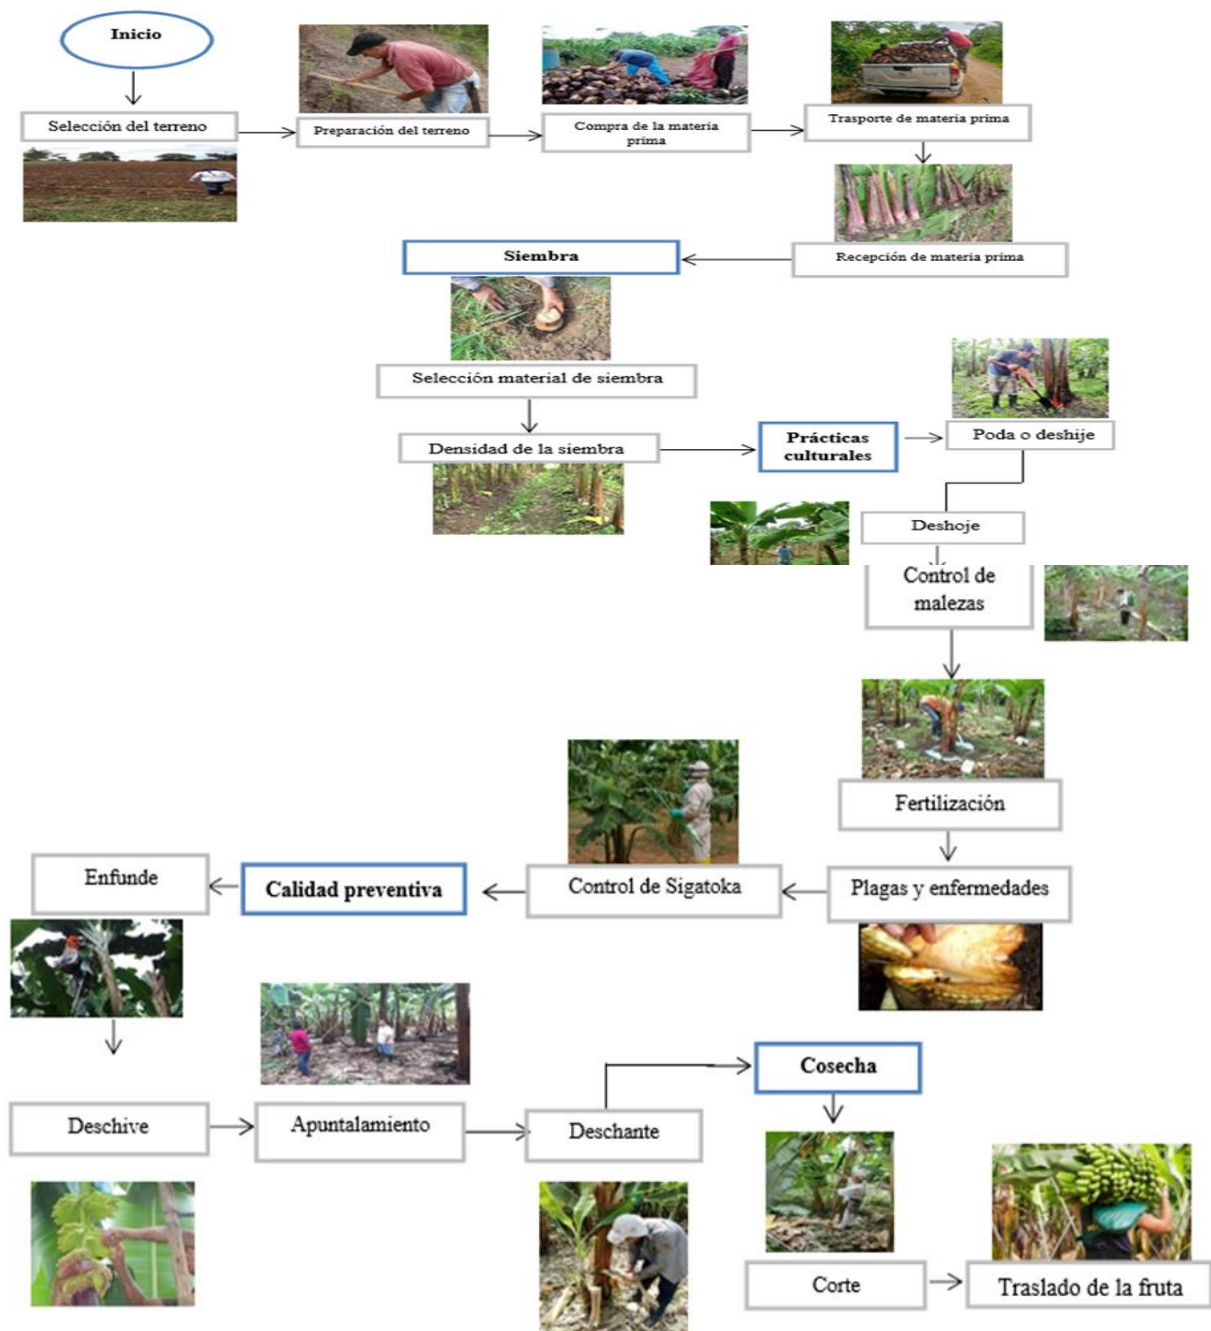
Inicio

Selección del terreno

Preparación del terreno

Compra de la materia prima

Trasporte de materia prima

Recepción de materia prima

Siembra

Selección material de siembra

Densidad de la siembra

Prácticas culturales

Poda o deshije

Deshoje

Control de malezas

Fertilización

Plagas y enfermedades

Control de Sigatoka

Calidad preventiva

Enfunde

Deschive

Apuntalamiento

Deschante

Cosecha

Corte

Traslado de la fruta